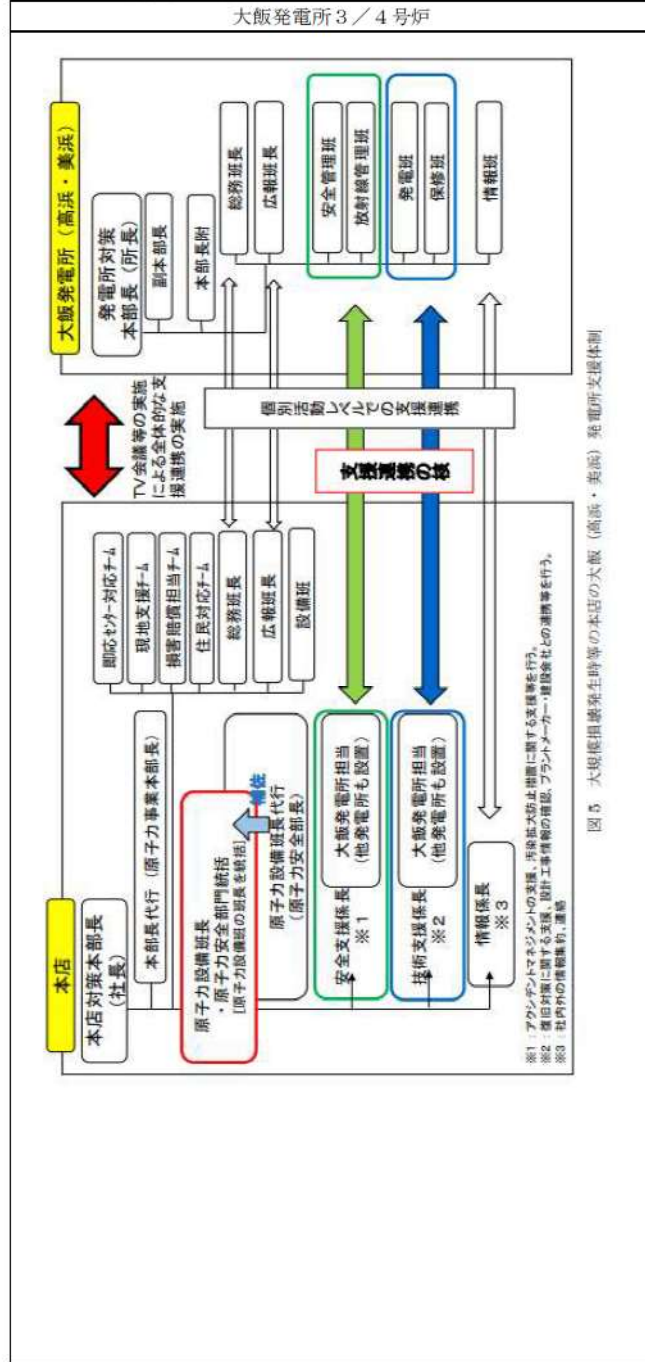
大飯発電所3／4号炉

大飯発電所（高浜・美浜）

発電所対策本部長（所長）

副本部長

本部長附

総務班長

広報班長

安全管理班

放射線管理班

発電班

保修班

情報班

TV会議等の実施による全体的な支援連携の実施

個別活動レベルでの支援連携

支援連携の例

本店

本店対策本部長（社長）

本部長代行（原子力事業本部長）

即応センター対応チーム

現地支援チーム

損害賠償担当チーム

住民対応チーム

総務班長

広報班長

設備班

原子力設備班長
・原子力安全部門統括
［原子力設備班の班長を統括］

補佐

原子力設備班長代行（原子力安全部長）

安全支援係長 ※1

大飯発電所担当（他発電所も設置）

技術支援係長 ※2

大飯発電所担当（他発電所も設置）

情報係長 ※3

※1：アクシデントマネジメントの支援，汚染拡大防止措置に関する支援等を行う。
※2：復旧対策に関する支援，設計工事情報の確認，プラントメーカー・建設会社との連携等を行う。
※3：社内外の情報集約，連絡

図5　大規模損壊発生時等の本店の大飯（高浜・美浜）発電所支援体制